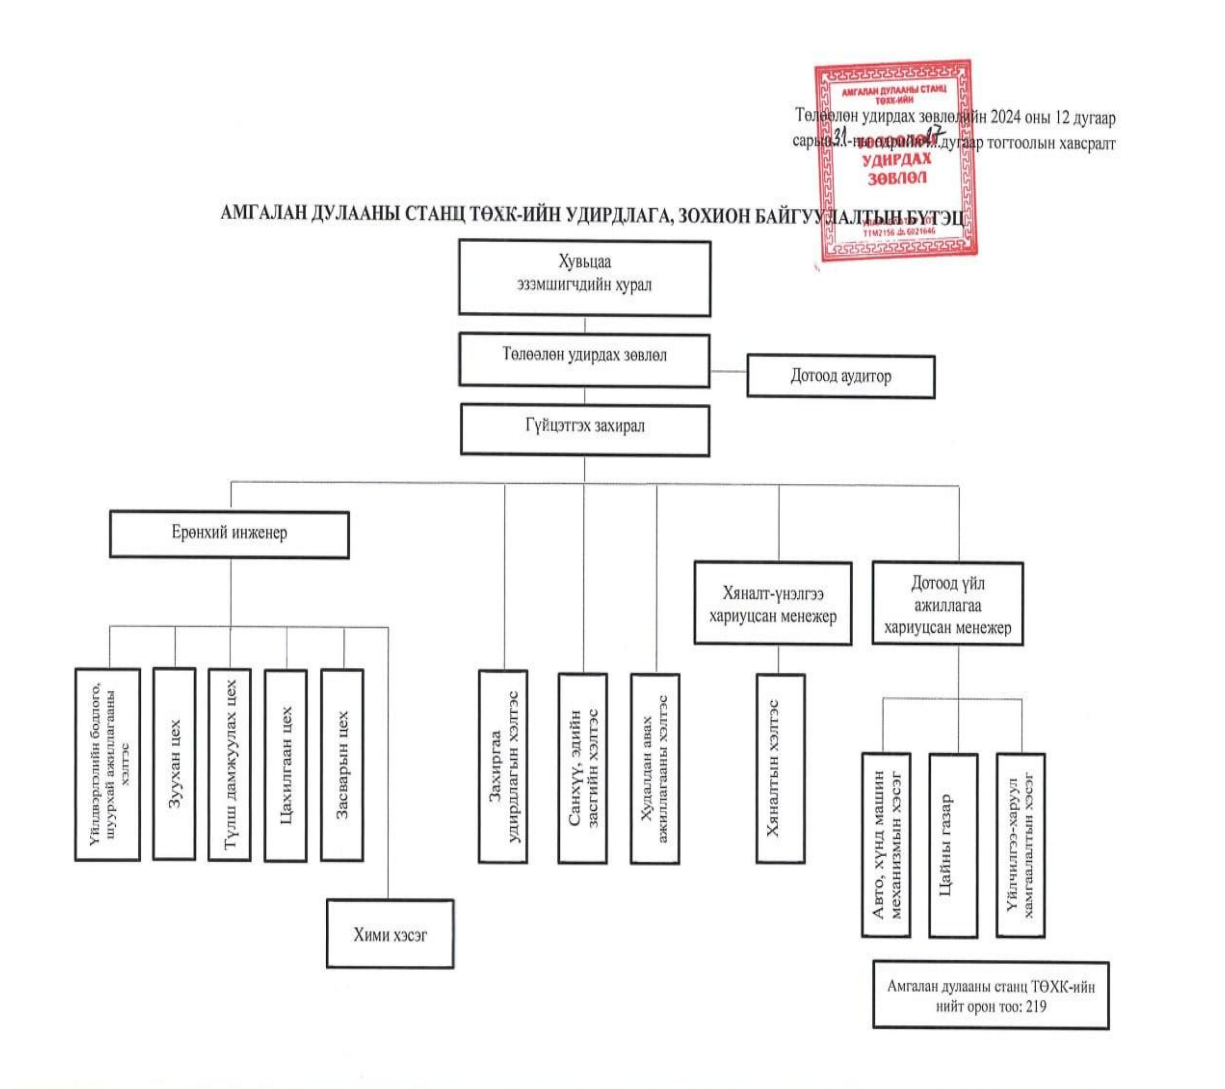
АМГАЛАН ДУЛААНЫ СТАНЦ ТӨХК-ИЙН
ТӨЛӨӨЛӨН УДИРДАХ ЗӨВЛӨЛ
ТІМ2156 ф.6021646

Төлөөлөн удирдах зөвлөлийн 2024 оны 12 дугаар сарын 31-ний өдрийн 17 дугаар тогтоолын хавсралт

АМГАЛАН ДУЛААНЫ СТАНЦ ТӨХК-ИЙН УДИРДЛАГА, ЗОХИОН БАЙГУУЛАЛТЫН БҮТЭЦ

Хувьцаа эзэмшигчдийн хурал

Төлөөлөн удирдах зөвлөл

Дотоод аудитор

Гүйцэтгэх захирал

Ерөнхий инженер

Үйлдвэрлэлийн бодлого, шуурхай ажиллагааны хэлтэс

Зуухан цех

Түлш дамжуулах цех

Цахилгаан цех

Засварын цех

Хими хэсэг

Захиргаа удирдлагын хэлтэс

Санхүү, эдийн засгийн хэлтэс

Худалдан авах ажиллагааны хэлтэс

Хяналт-үнэлгээ хариуцсан менежер

Хяналтын хэлтэс

Дотоод үйл ажиллагаа хариуцсан менежер

Авто, хүнд машин механизмын хэсэг

Цайны газар

Үйлчилгээ-харуул хамгаалалтын хэсэг

Амгалан дулааны станц ТӨХК-ийн нийт орон тоо: 219